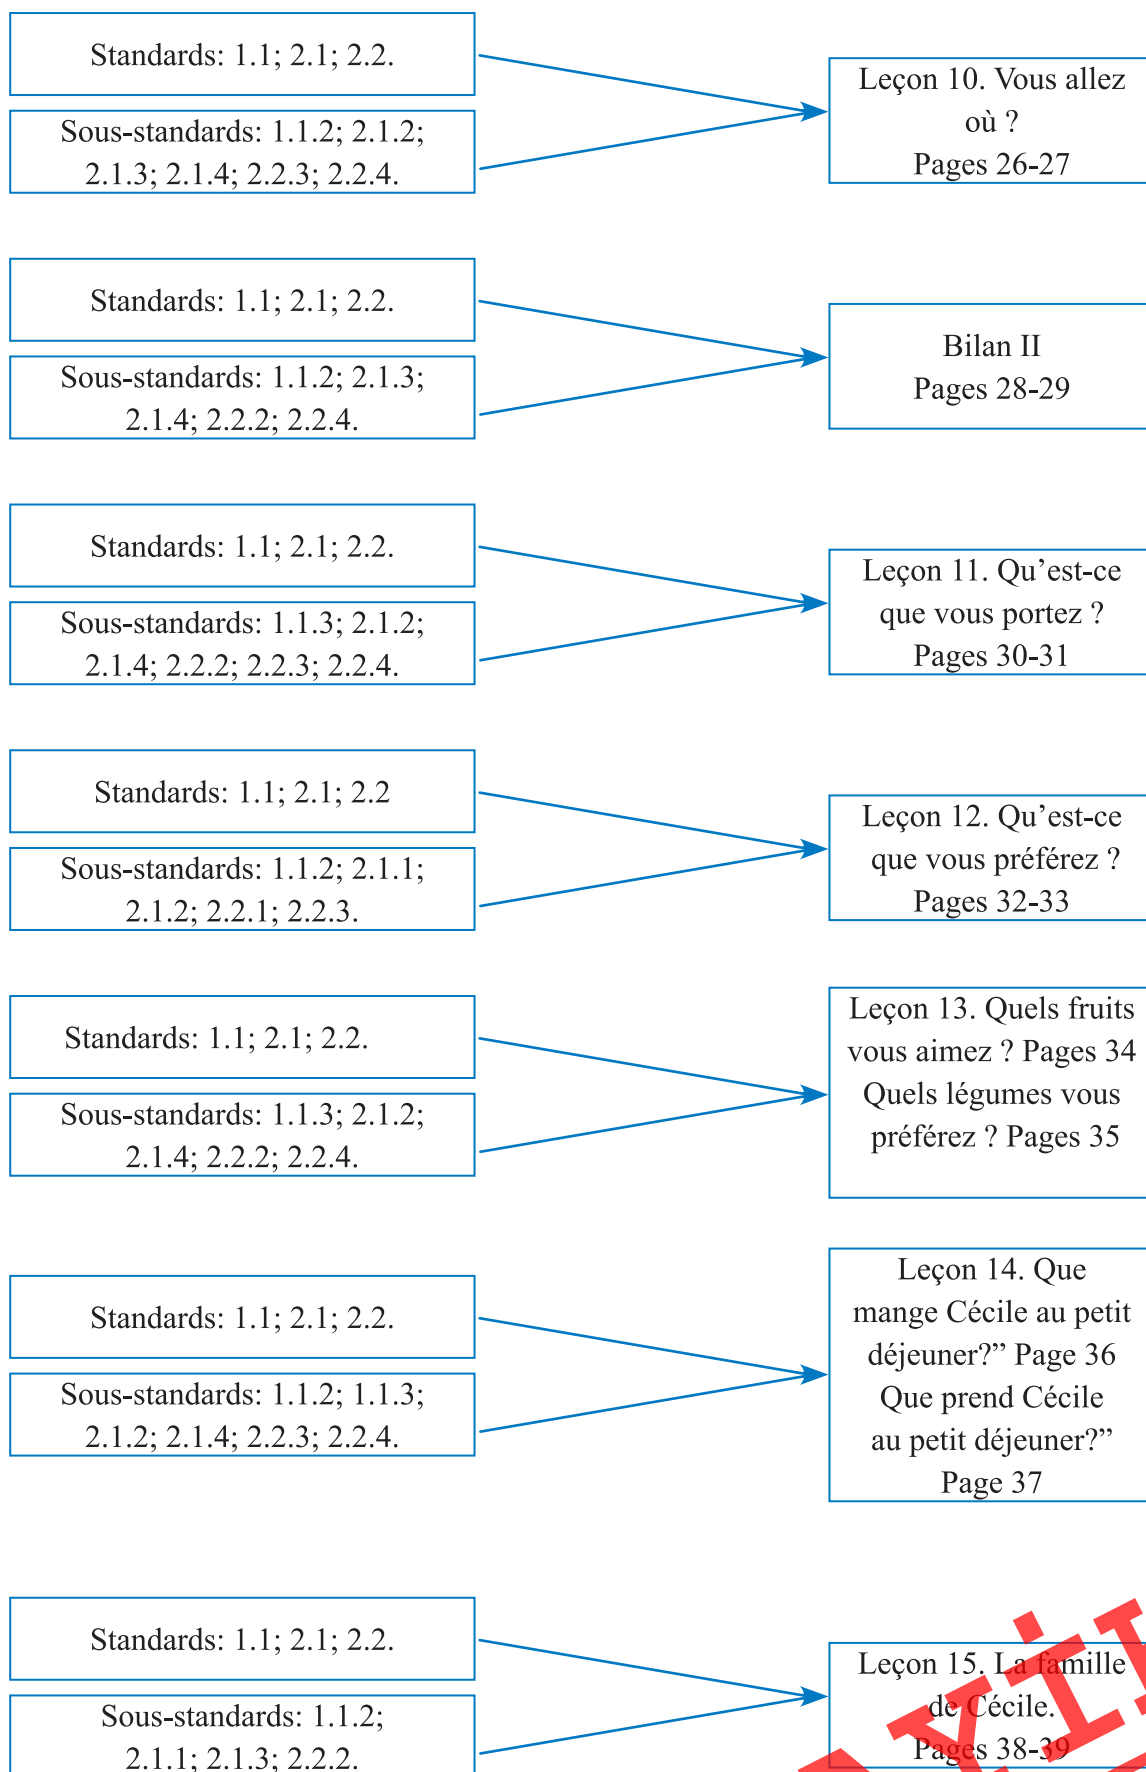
Standards: 1.1; 2.1; 2.2.

Sous-standards: 1.1.2; 2.1.2; 2.1.3; 2.1.4; 2.2.3; 2.2.4.

Leçon 10. Vous allez où ?
Pages 26-27

Standards: 1.1; 2.1; 2.2.

Sous-standards: 1.1.2; 2.1.3; 2.1.4; 2.2.2; 2.2.4.

Bilan II
Pages 28-29

Standards: 1.1; 2.1; 2.2.

Sous-standards: 1.1.3; 2.1.2; 2.1.4; 2.2.2; 2.2.3; 2.2.4.

Leçon 11. Qu'est-ce que vous portez ?
Pages 30-31

Standards: 1.1; 2.1; 2.2

Sous-standards: 1.1.2; 2.1.1; 2.1.2; 2.2.1; 2.2.3.

Leçon 12. Qu'est-ce que vous préférez ?
Pages 32-33

Standards: 1.1; 2.1; 2.2.

Sous-standards: 1.1.3; 2.1.2; 2.1.4; 2.2.2; 2.2.4.

Leçon 13. Quels fruits vous aimez ? Pages 34
Quels légumes vous préférez ? Pages 35

Standards: 1.1; 2.1; 2.2.

Sous-standards: 1.1.2; 1.1.3; 2.1.2; 2.1.4; 2.2.3; 2.2.4.

Leçon 14. Que mange Cécile au petit déjeuner?" Page 36
Que prend Cécile au petit déjeuner?"
Page 37

Standards: 1.1; 2.1; 2.2.

Sous-standards: 1.1.2; 2.1.1; 2.1.3; 2.2.2.

Leçon 15. La famille de Cécile.
Pages 38-39

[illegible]